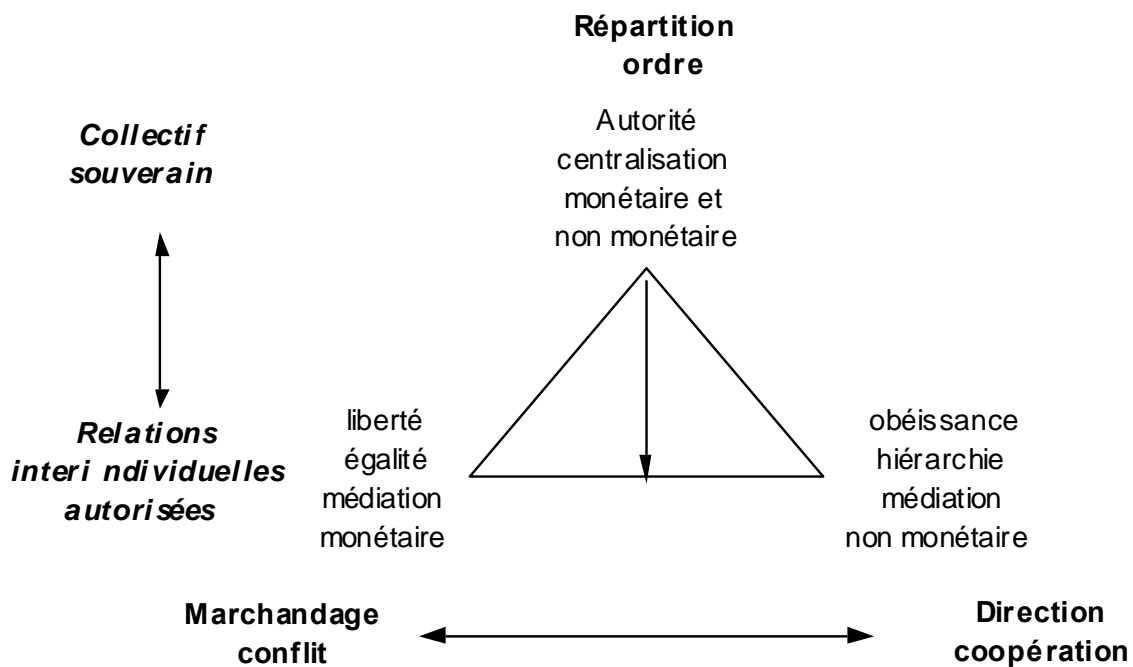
Répartition ordre

Collectif souverain

Autorité centralisation monétaire et non monétaire

Relations interindividuelles autorisées

liberté égalité médiation monétaire

obéissance hiérarchie médiation non monétaire

Marchandage conflit

Direction coopération